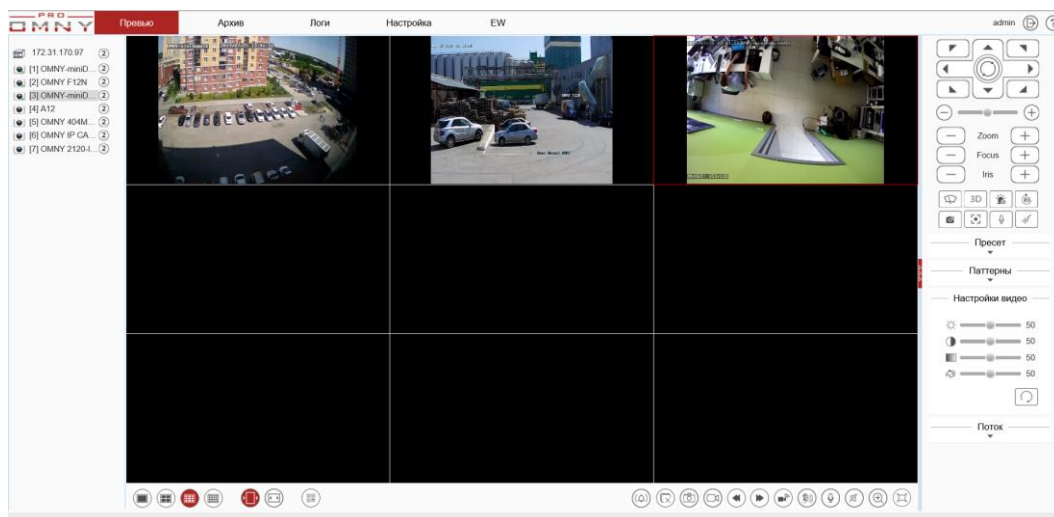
PRO
OMNY

Превью
Архив
Логи
Настройка
EW

admin

172.31.170.97 (2)
[1] OMNY-miniD... (2)
[2] OMNY F12N (2)
[3] OMNY-miniD... (2)
[4] A12 (2)
[5] OMNY 404M... (2)
[6] OMNY IP CA... (2)
[7] OMNY 2120-I... (2)

Zoom
Focus
Iris

3D

Пресет
Паттерны
Настройки видео
50
50
50
50

Поток